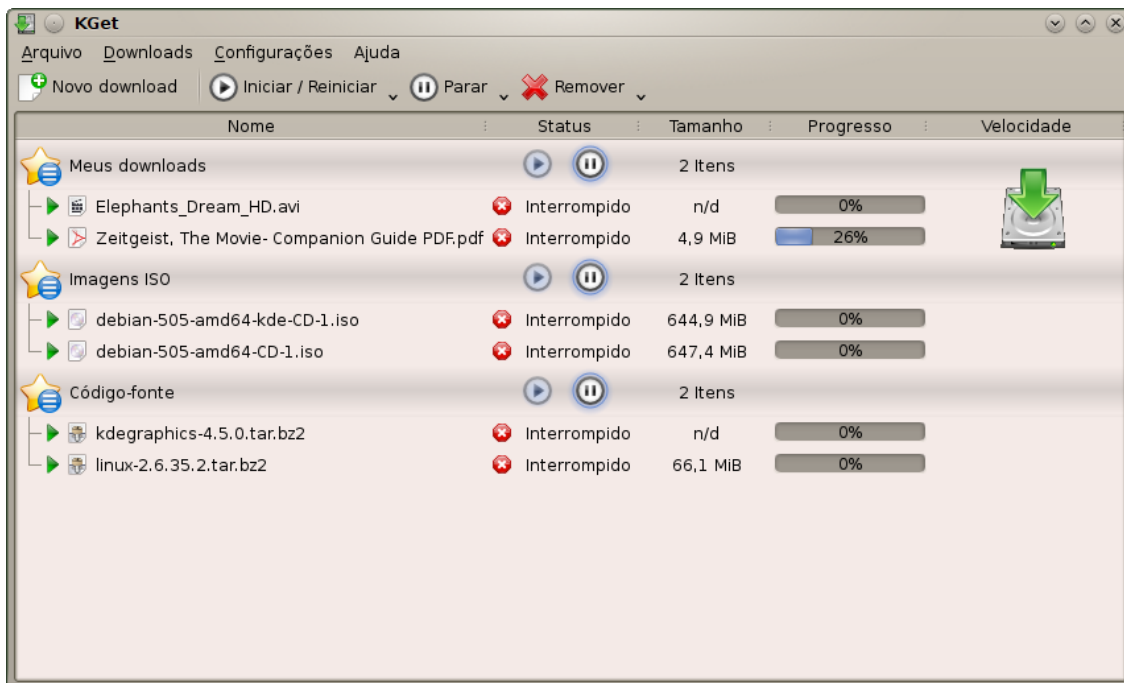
KGet

Arquivo Downloads Configurações Ajuda

Novo download Iniciar / Reiniciar Parar Remover

| Nome | Status | Tamanho | Progresso | Velocidade |
|---|---|---|---|---|
| Meus downloads | | 2 Itens | | |
| Elephants_Dream_HD.avi | Interrompido | n/d | 0% | |
| Zeitgeist, The Movie- Companion Guide PDF.pdf | Interrompido | 4,9 MiB | 26% | |
| Imagens ISO | | 2 Itens | | |
| debian-505-amd64-kde-CD-1.iso | Interrompido | 644,9 MiB | 0% | |
| debian-505-amd64-CD-1.iso | Interrompido | 647,4 MiB | 0% | |
| Código-fonte | | 2 Itens | | |
| kdegraphics-4.5.0.tar.bz2 | Interrompido | n/d | 0% | |
| linux-2.6.35.2.tar.bz2 | Interrompido | 66,1 MiB | 0% | |